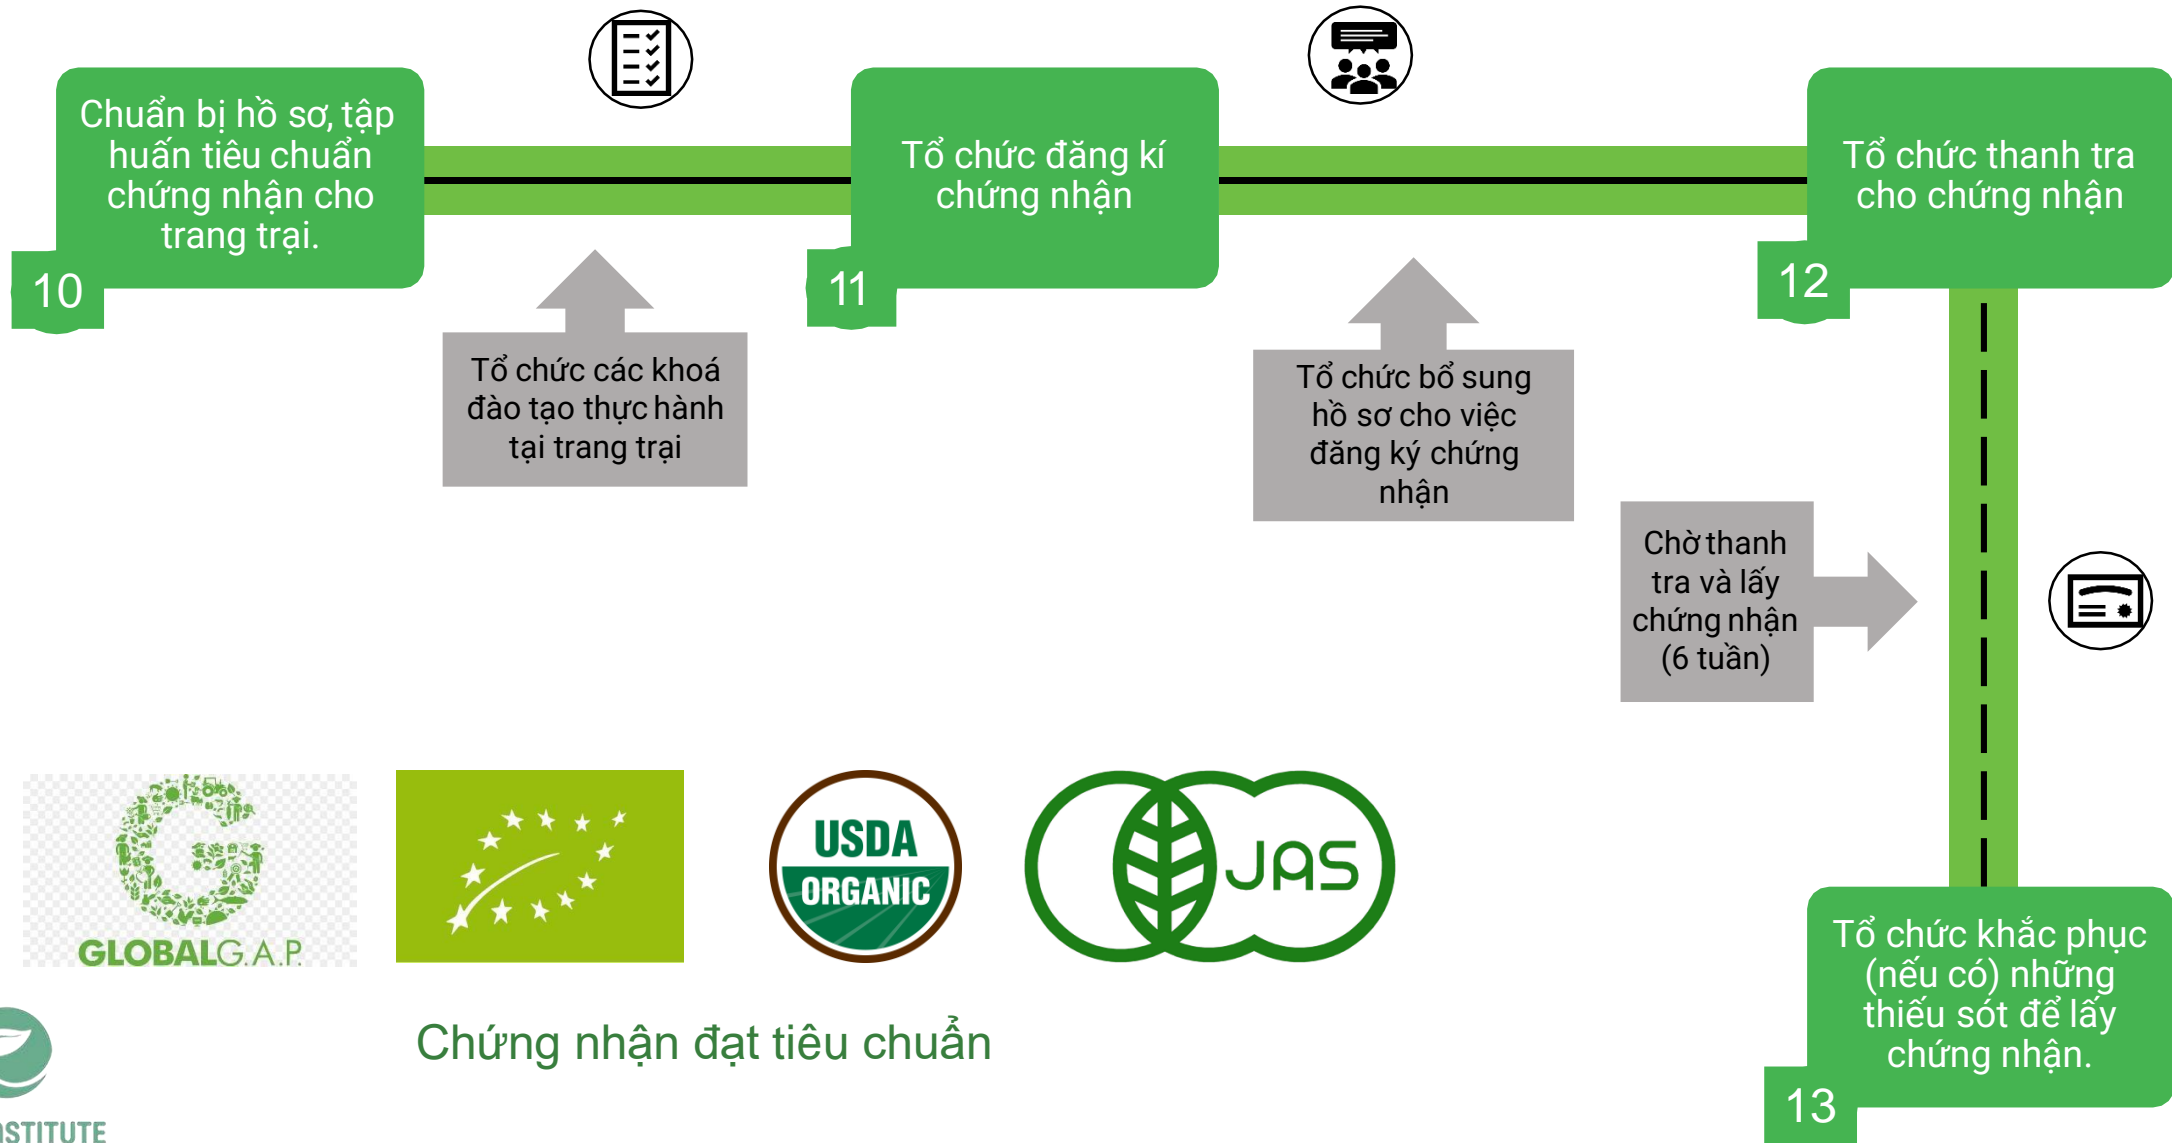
Chuẩn bị hồ sơ, tập huấn tiêu chuẩn chứng nhận cho trang trại.

10

Tổ chức đăng kí chứng nhận

11

Tổ chức thanh tra cho chứng nhận

12

Tổ chức các khoá đào tạo thực hành tại trang trại

Tổ chức bổ sung hồ sơ cho việc đăng ký chứng nhận

Chờ thanh tra và lấy chứng nhận (6 tuần)

GLOBALG.A.P.

USDA ORGANIC

JAS

Chứng nhận đạt tiêu chuẩn

Tổ chức khắc phục (nếu có) những thiếu sót để lấy chứng nhận.

13

STITUTE